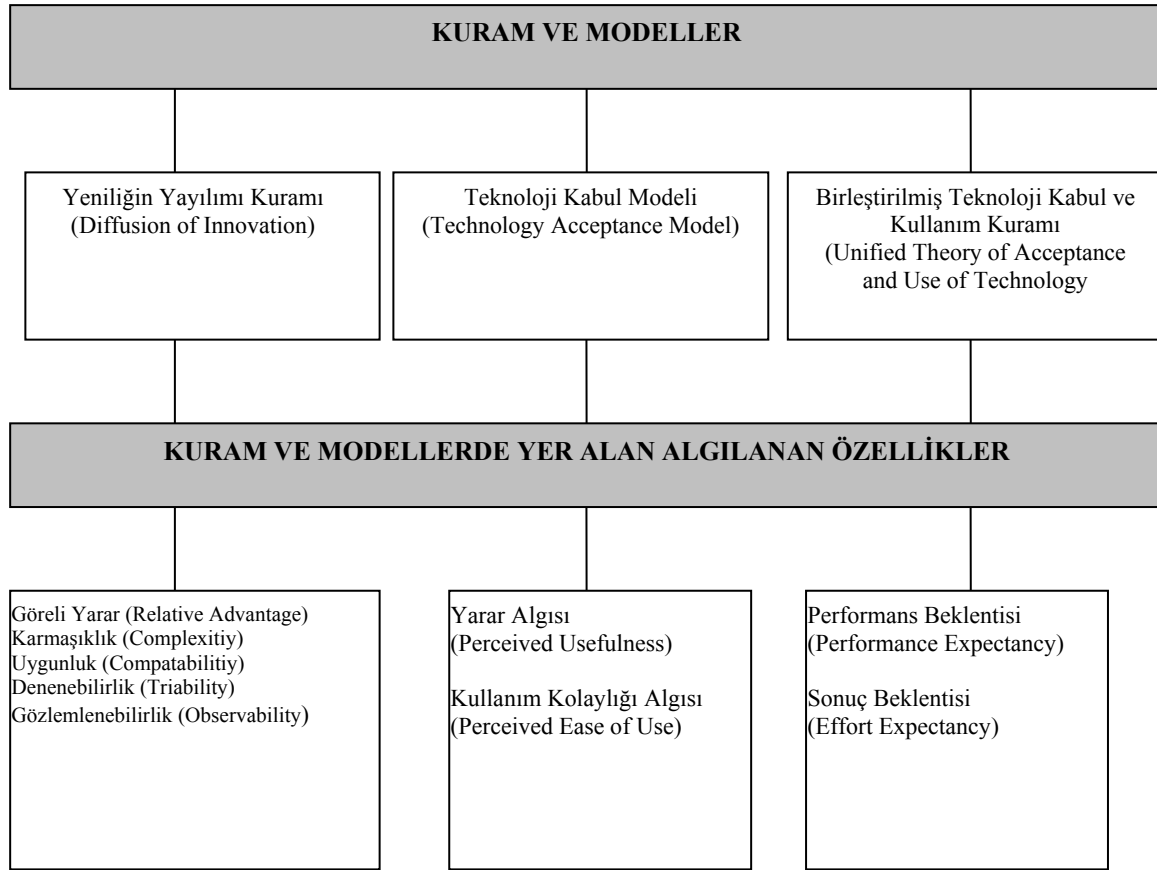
KURAM VE MODELLER

Yeniliğin Yayılımı Kuramı (Diffusion of Innovation)

Teknoloji Kabul Modeli (Technology Acceptance Model)

Birleştirilmiş Teknoloji Kabul ve Kullanım Kuramı (Unified Theory of Acceptance and Use of Technology

KURAM VE MODELLERDE YER ALAN ALGILANAN ÖZELLİKLER

Göreli Yarar (Relative Advantage)
Karmaşıklık (Complexitiy)
Uygunluk (Compatabilitiy)
Denenebilirlik (Triability)
Gözlemlenebilirlik (Observability)

Yarar Algısı (Perceived Usefulness)

Kullanım Kolaylığı Algısı (Perceived Ease of Use)

Performans Beklentisi (Performance Expectancy)

Sonuç Beklentisi (Effort Expectancy)